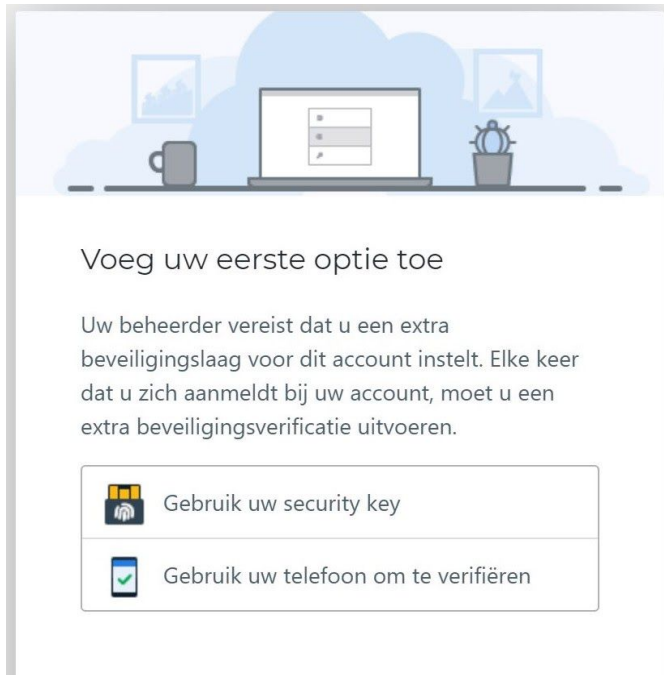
Voeg uw eerste optie toe

Uw beheerder vereist dat u een extra beveiligingslaag voor dit account instelt. Elke keer dat u zich aanmeldt bij uw account, moet u een extra beveiligingsverificatie uitvoeren.

Gebruik uw security key

Gebruik uw telefoon om te verifiëren